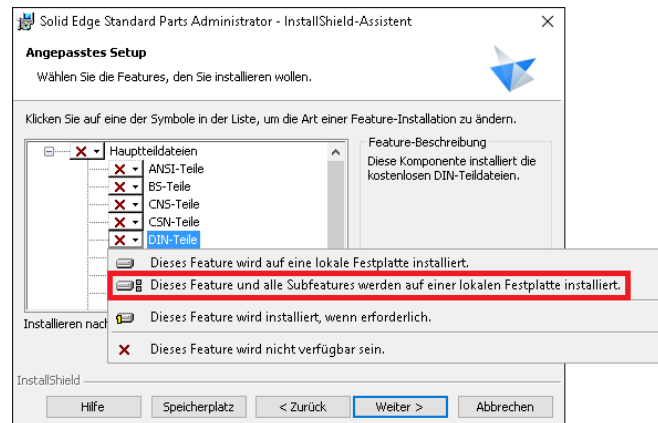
Solid Edge Standard Parts Administrator - InstallShield-Assistent

Angepasstes Setup

Wählen Sie die Features, den Sie installieren wollen.

Klicken Sie auf eine der Symbole in der Liste, um die Art einer Feature-Installation zu ändern.

Hauptteildateien
ANSI-Teile
BS-Teile
CNS-Teile
CSN-Teile
DIN-Teile

Feature-Beschreibung
Diese Komponente installiert die kostenlosen DIN-Teildateien.

Dieses Feature wird auf eine lokale Festplatte installiert.
Dieses Feature und alle Subfeatures werden auf einer lokalen Festplatte installiert.
Dieses Feature wird installiert, wenn erforderlich.
Dieses Feature wird nicht verfügbar sein.

Installieren nach

InstallShield

Hilfe
Speicherplatz
< Zurück
Weiter >
Abbrechen